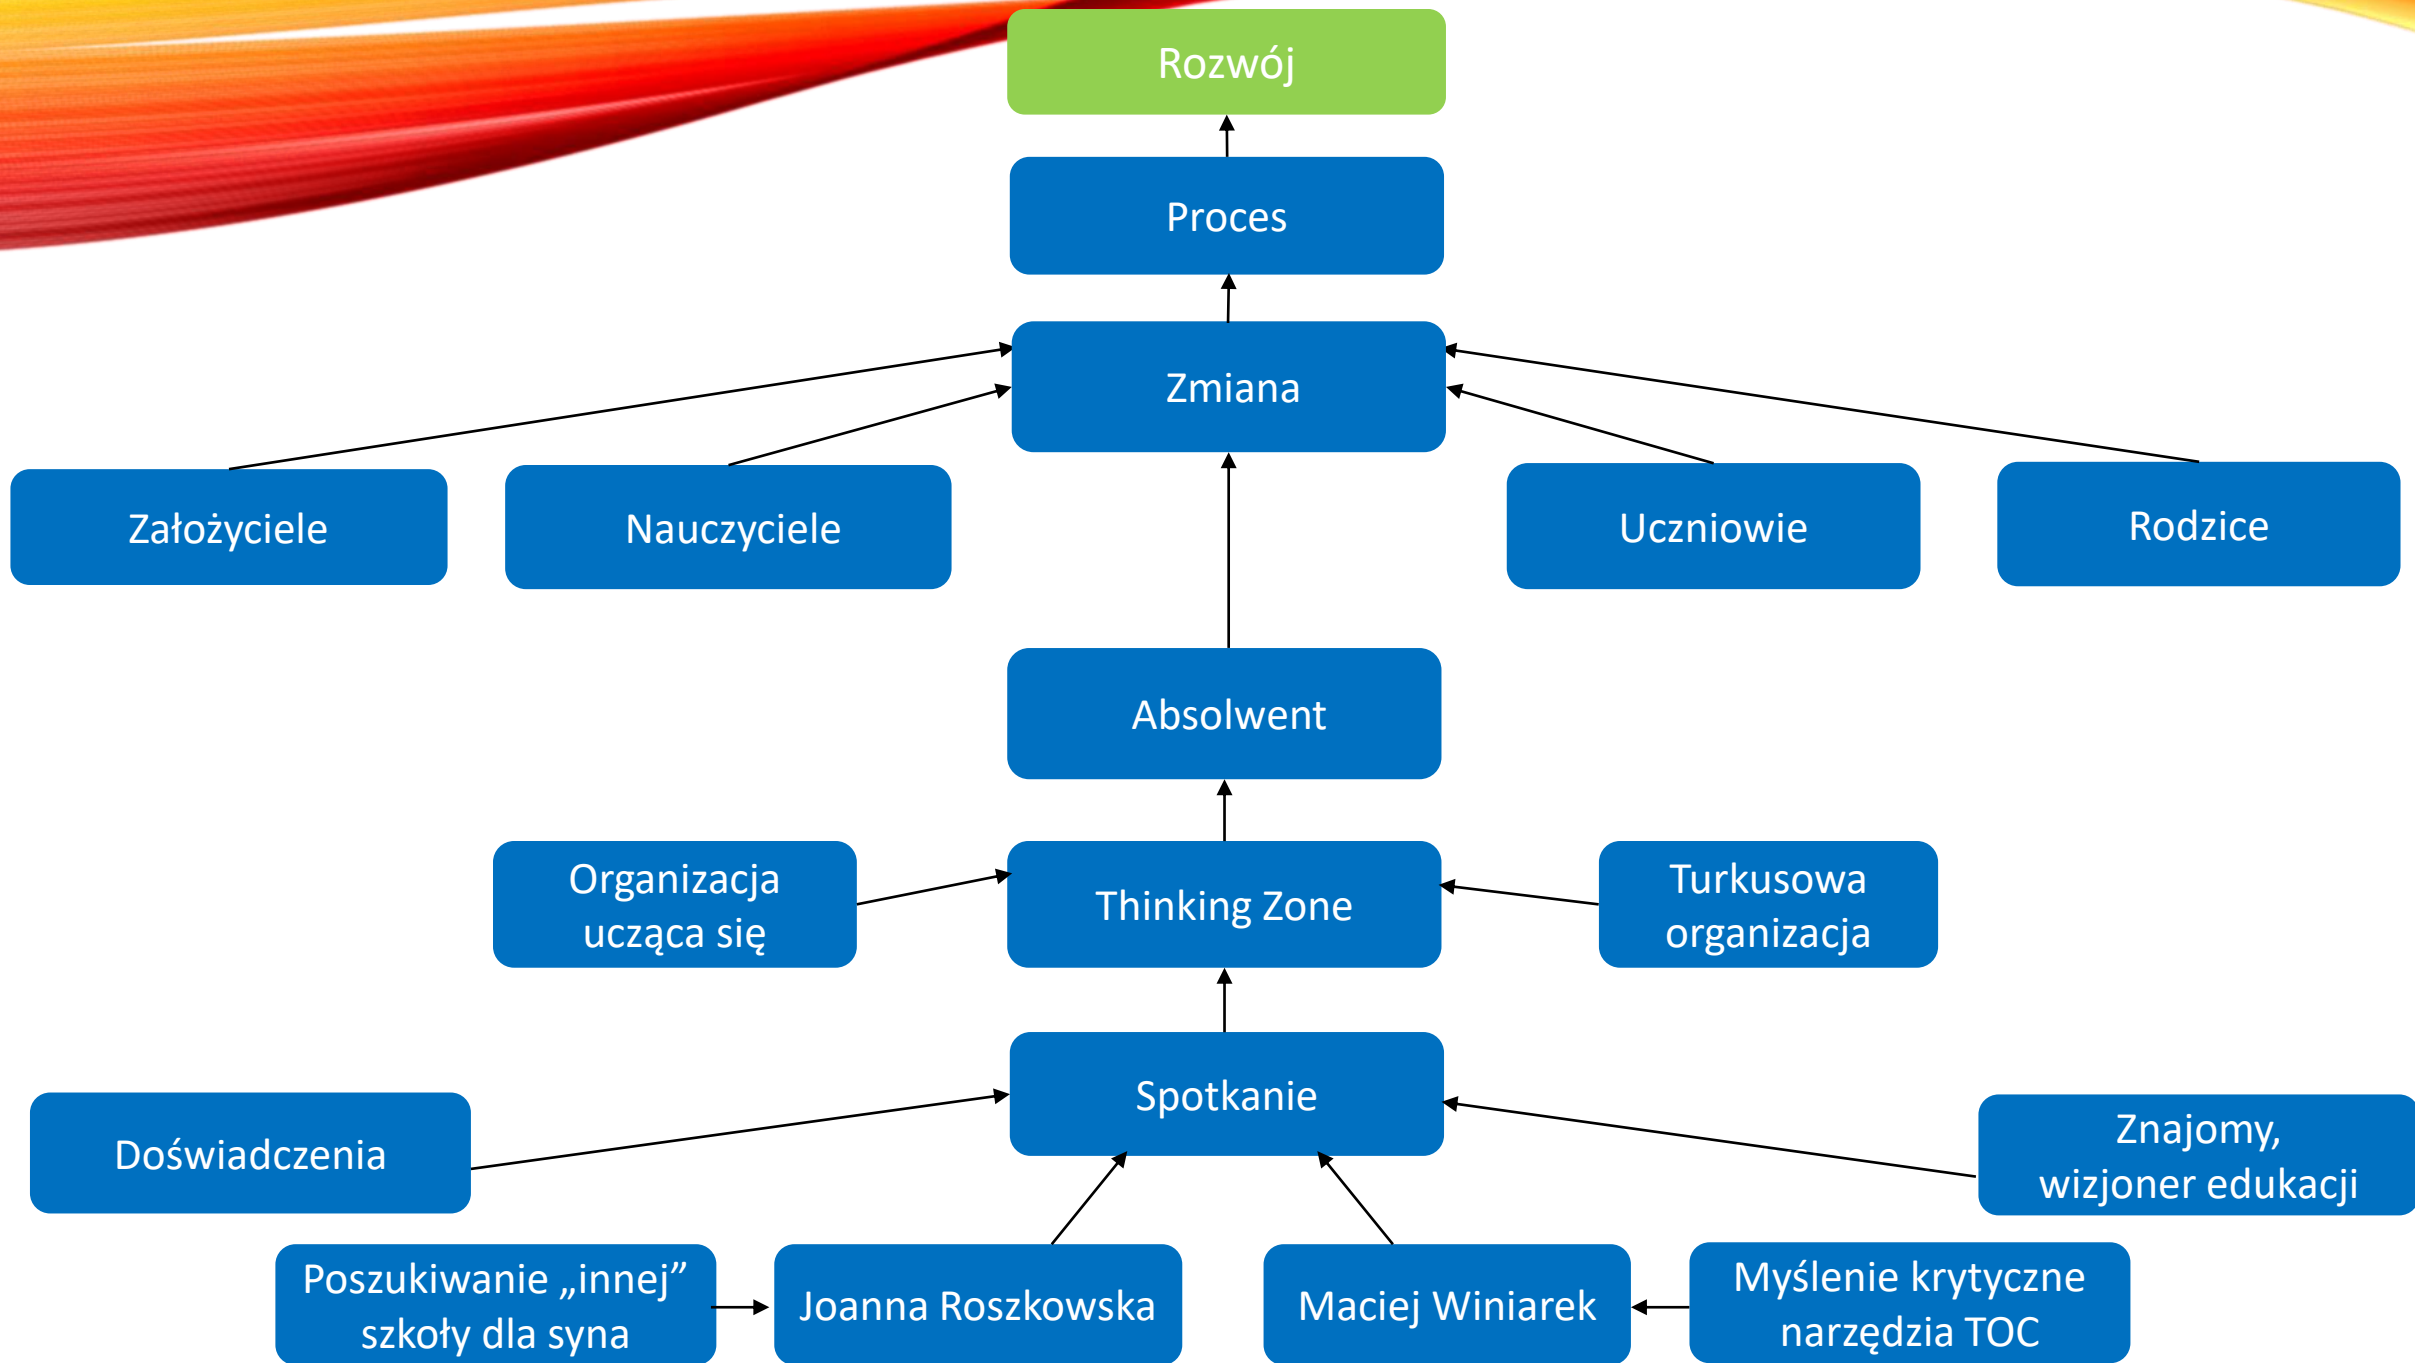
Rozwój

Proces

Zmiana

Założyciele

Nauczyciele

Uczniowie

Rodzice

Absolwent

Organizacja ucząca się

Thinking Zone

Turkusowa organizacja

Spotkanie

Doświadczenia

Znajomy, wizjoner edukacji

Poszukiwanie „innej” szkoły dla syna

Joanna Roszkowska

Maciej Winiarek

Myślenie krytyczne narzędzia TOC